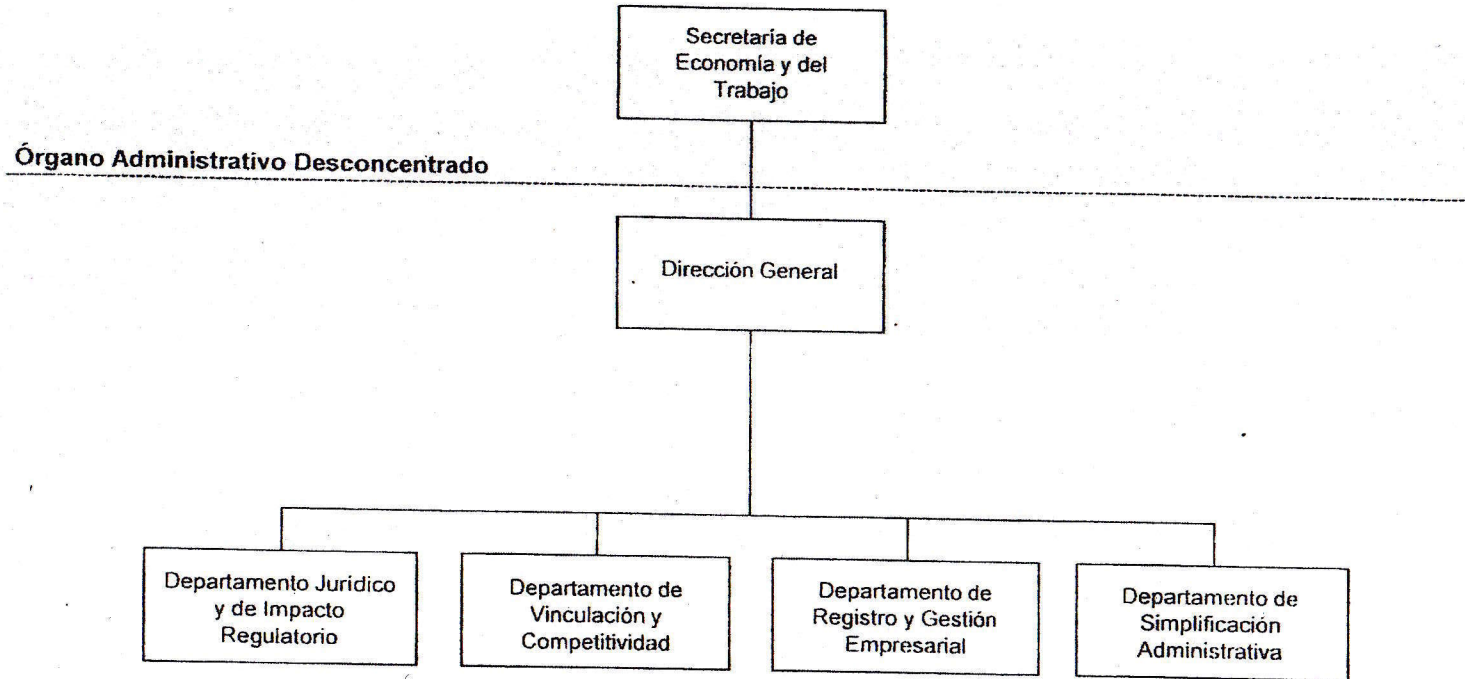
Secretaría de Economía y del Trabajo

Órgano Administrativo Desconcentrado

Dirección General

Departamento Juridico y de Impacto Regulatorio

Departamento de Vinculación y Competitividad

Departamento de Registro y Gestión Empresarial

Departamento de Simplificación Administrativa